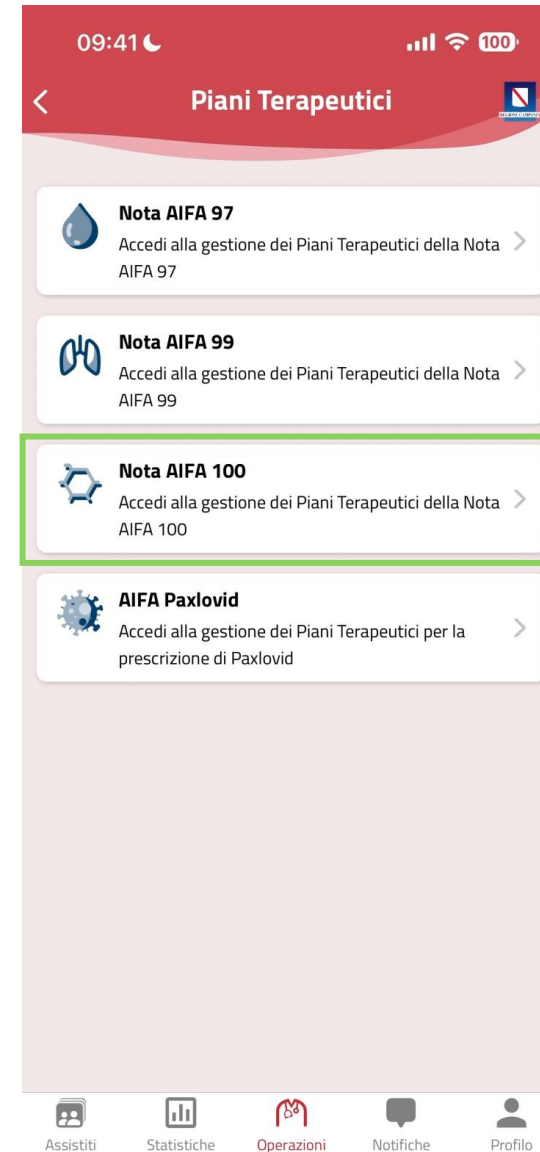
09:41

100

Piani Terapeutici

Nota AIFA 97
Accedi alla gestione dei Piani Terapeutici della Nota AIFA 97

Nota AIFA 99
Accedi alla gestione dei Piani Terapeutici della Nota AIFA 99

Nota AIFA 100
Accedi alla gestione dei Piani Terapeutici della Nota AIFA 100

AIFA Paxlovid
Accedi alla gestione dei Piani Terapeutici per la prescrizione di Paxlovid

Assistiti
Statistiche
Operazioni
Notifiche
Profilo